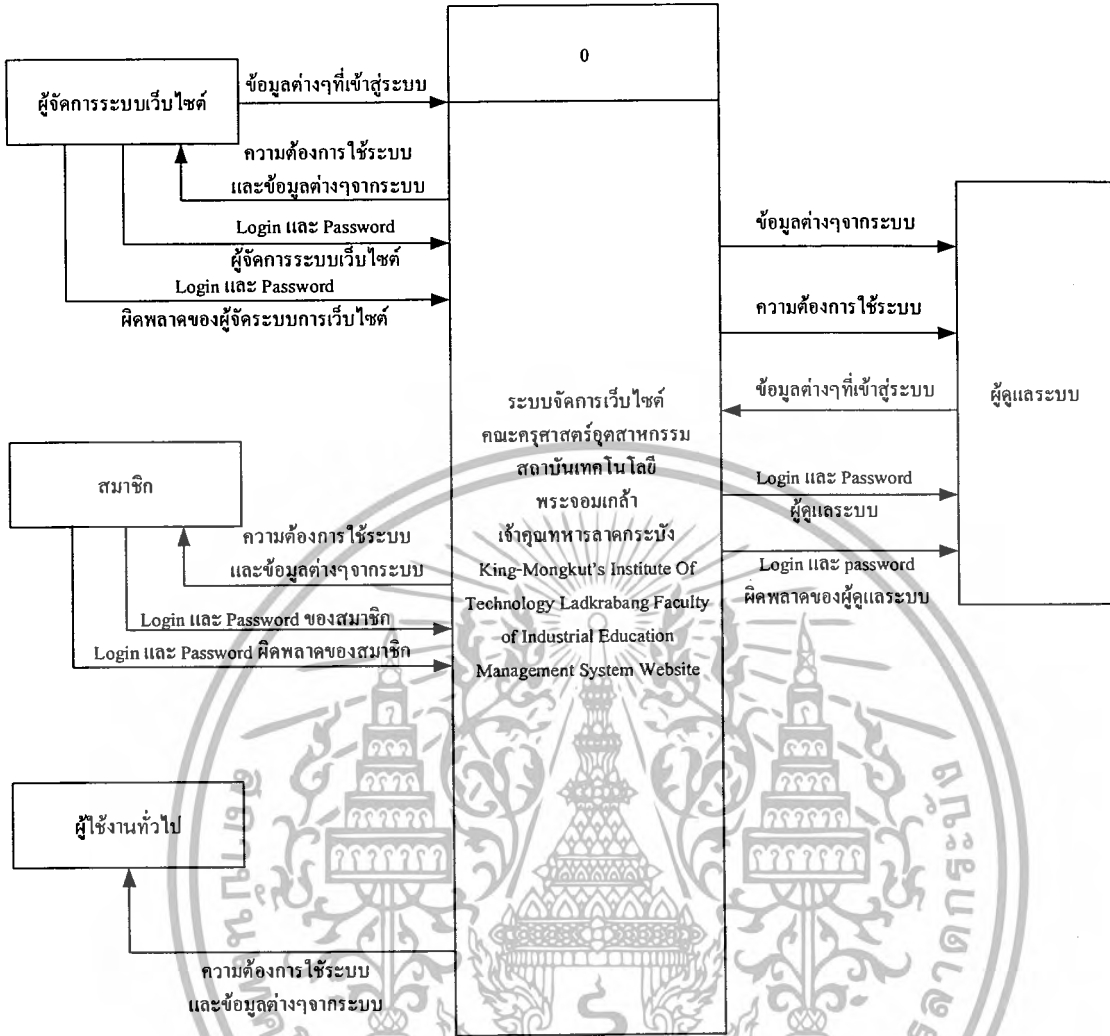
0

ผู้จัดการระบบเว็บไซต์

ข้อมูลต่างๆที่เข้าสู่ระบบ

ความต้องการใช้ระบบ และข้อมูลต่างๆจากระบบ

Login และ Password ผู้จัดการระบบเว็บไซต์

Login และ Password ผิดพลาดของผู้จัดระบบการเว็บไซต์

ข้อมูลต่างๆจากระบบ

ความต้องการใช้ระบบ

ข้อมูลต่างๆที่เข้าสู่ระบบ

ผู้ดูแลระบบ

ระบบจัดการเว็บไซต์ คณะครุศาสตร์อุตสาหกรรม สถาบันเทคโนโลยีพระจอมเกล้าเจ้าคุณทหารลาดกระบัง King-Mongkut's Institute Of Technology Ladkrabang Faculty of Industrial Education Management System Website

สมาชิก

Login และ Password ผู้ดูแลระบบ

Login และ password ผิดพลาดของผู้ดูแลระบบ

ความต้องการใช้ระบบ และข้อมูลต่างๆจากระบบ

Login และ Password ของสมาชิก

Login และ Password ผิดพลาดของสมาชิก

ผู้ใช้งานทั่วไป

ความต้องการใช้ระบบ และข้อมูลต่างๆจากระบบ